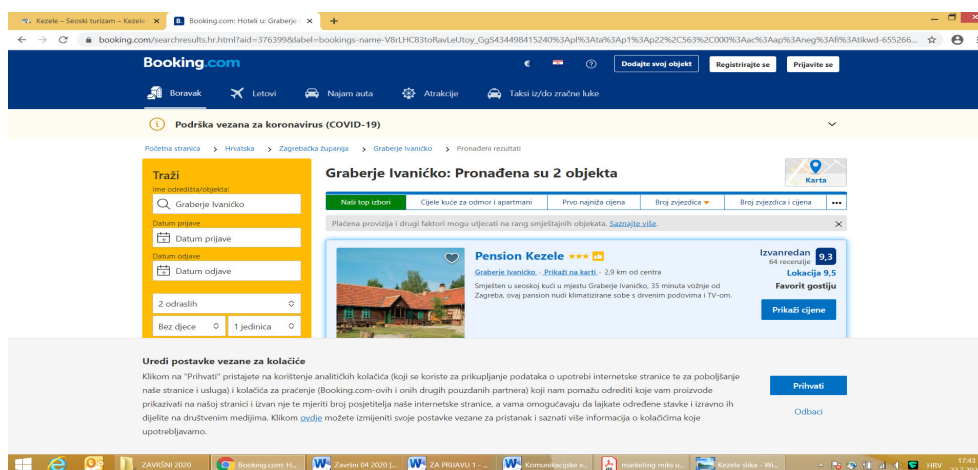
Kezele – Seoski turizam – Kezele
Booking.com: Hoteli u: Graberje
booking.com/searchresults.hr.html?aid=376399&label=bookings-name-V8rLHC83toRavLeUtoy_Gg5434498415240%3Apl%3Ata%3Ap1%3Ap22%2C563%2C000%3Aac%3Aap%3Aneg%3Afi%3Atikwd-655266...

Booking.com
€
Dodajte svoj objekt
Registrirajte se
Prijavite se

Boravak
Letovi
Najam auta
Atrakcije
Taksi iz/do zračne luke

Podrška vezana za koronavirus (COVID-19)

Početna stranica > Hrvatska > Zagrebačka županija > Graberje Ivaničko > Pronađeni rezultati

Traži
Ime odredišta/objekta:
Graberje Ivaničko
Datum prijave
Datum prijave
Datum odjave
Datum odjave
2 odraslih
Bez djece
1 jedinica

Graberje Ivaničko: Pronađena su 2 objekta
Karta

Naši top izbori
Cijele kuće za odmor i apartmani
Prvo najniža cijena
Broj zvjezdica
Broj zvjezdica i cijena
...

Plaćena provizija i drugi faktori mogu utjecati na rang smještajnih objekata. Saznajte više.

Pension Kezele ★★★
Graberje Ivaničko · Prikaži na karti · 2,9 km od centra
Smješten u seoskoj kući u mjestu Graberje Ivaničko, 35 minuta vožnje od Zagreba, ovaj pension nudi klimatizirane sobe s drvenim podovima i TV-om.
Izvanredan
64 recenzije
9,3
Lokacija 9,5
Favorit gostiju
Prikaži cijene

Uredi postavke vezane za kolačiće
Klikom na "Prihvati" pristajete na korištenje analitičkih kolačića (koji se koriste za prikupljanje podataka o upotrebi internetske stranice te za poboljšanje naše stranice i usluga) i kolačića za praćenje (Booking.com-ovih i onih drugih pouzdanih partnera) koji nam pomažu odrediti koje vam proizvode prikazivati na našoj stranici i izvan nje te mjeriti broj posjetitelja naše internetske stranice, a vama omogućavaju da lajkate određene stavke i izravno ih dijelite na društvenim medijima. Klikom ovdje možete izmijeniti svoje postavke vezane za pristanak i saznati više informacija o kolačićima koje upotrebljavamo.
Prihvati
Odbaci

ZAVRŠNI 2020
Booking.com: H...
Završni 04 2020 (...
ZA PRIJAVU 1 - ...
Komunikacijske v...
marketing miks u...
Kezele slika - Wi...
HRV
17:43